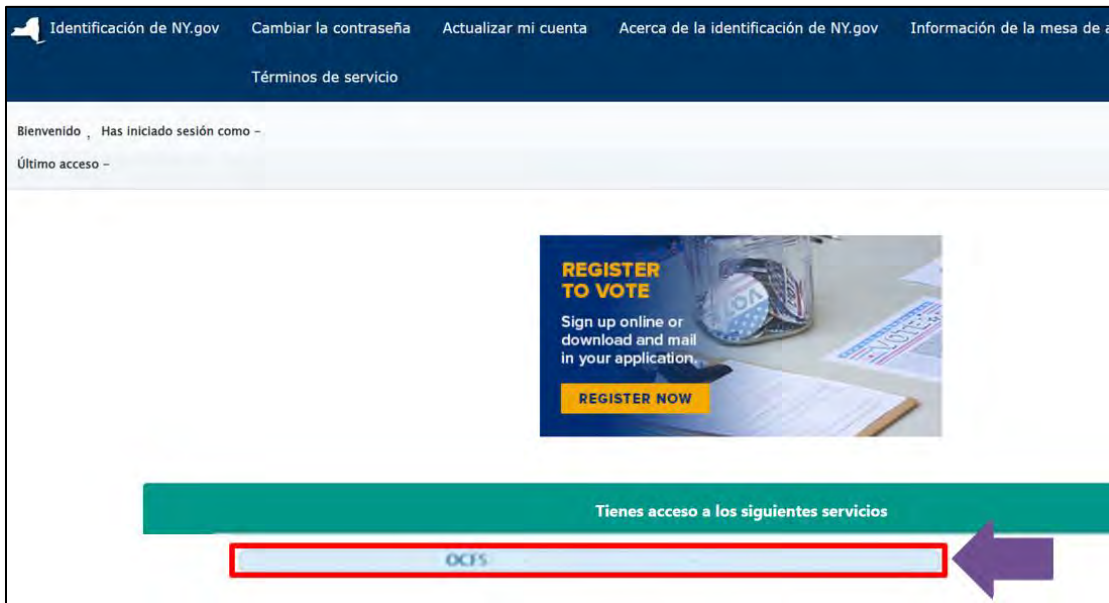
Identificación de NY.gov Cambiar la contraseña Actualizar mi cuenta Acerca de la identificación de NY.gov Información de la mesa de a

Términos de servicio

Bienvenido , Has iniciado sesión como -

Último acceso -

REGISTER TO VOTE

Sign up online or download and mail in your application.

REGISTER NOW

VOTE

Tienes acceso a los siguientes servicios

OCFS